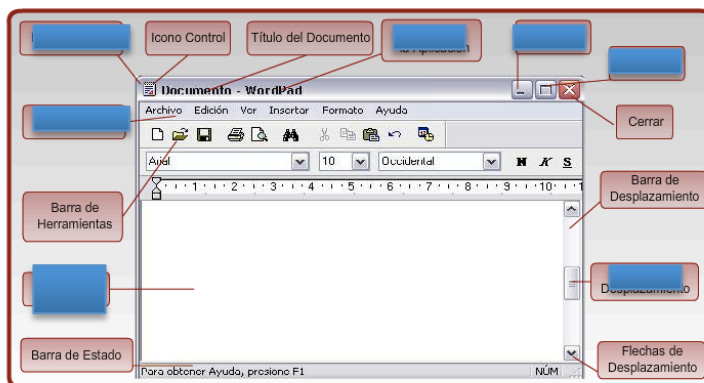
Icono Control

Título del Documento

la Aplicación

Documento - WordPad

Archivo Edición Ver Insertar Formato Ayuda

Cerrar

Arial 10 Occidental N K S

· · · 1 · · · 2 · · · 3 · · · 4 · · · 5 · · · 6 · · · 7 · · · 8 · · · 9 · · · 10 · · · 1

Barra de Herramientas

Barra de Desplazamiento

Desplazamiento

Barra de Estado

Flechas de Desplazamiento

Para obtener Ayuda, presione F1

NÚM